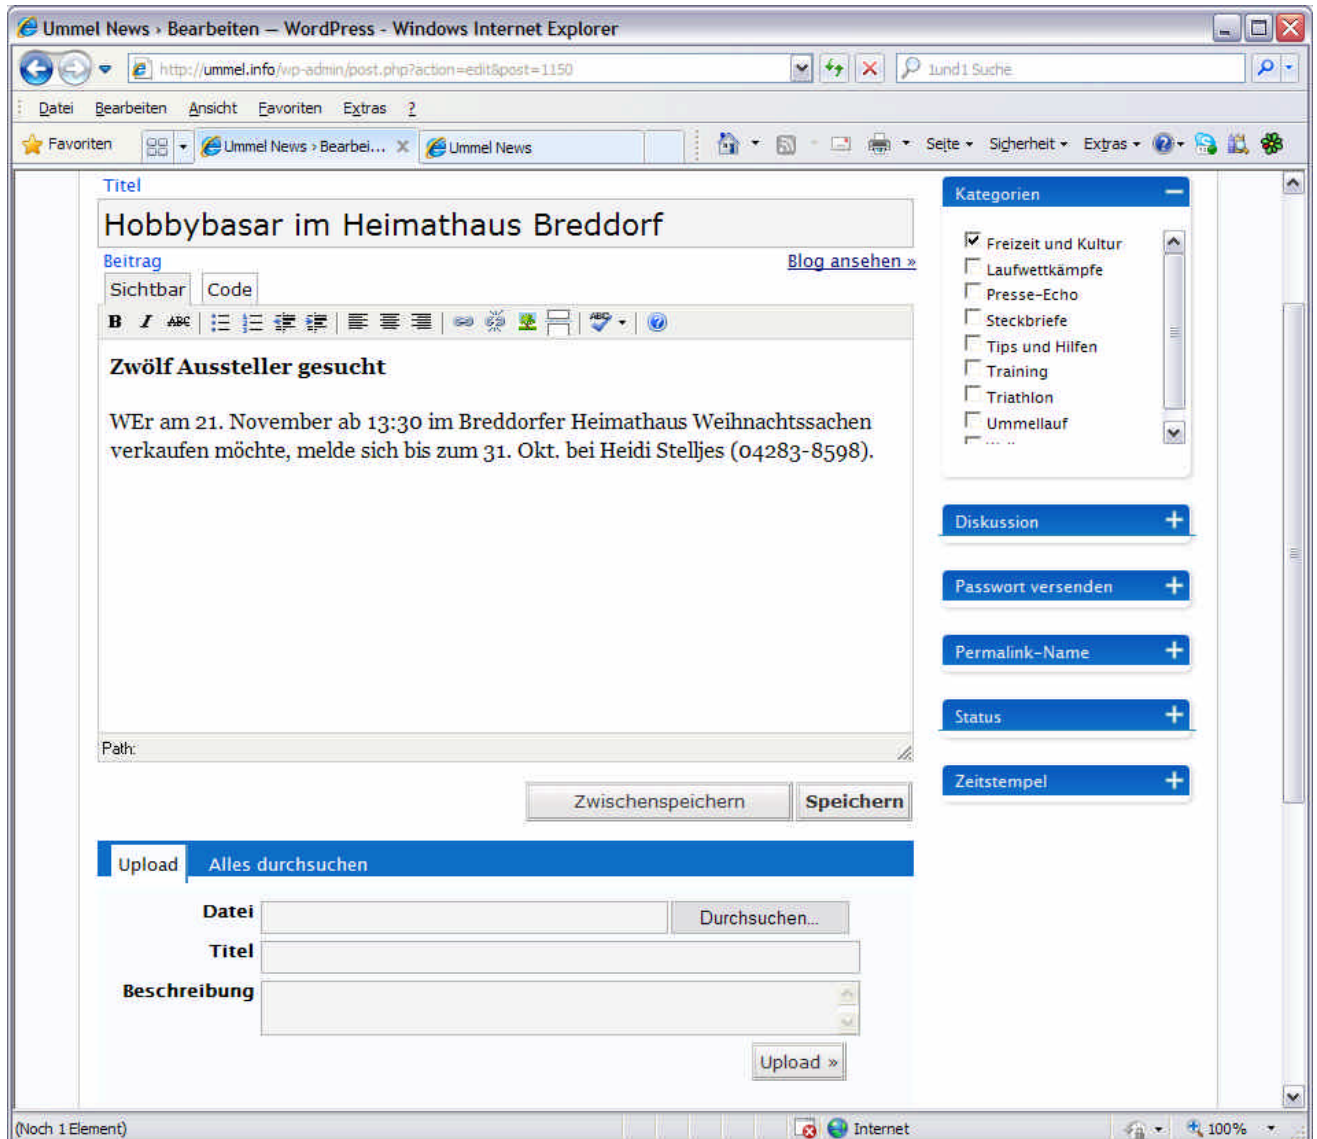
Ummel News › Bearbeiten — WordPress - Windows Internet Explorer

http://ummel.info/wp-admin/post.php?action=edit&post=1150

1und1 Suche

Datei Bearbeiten Ansicht Favoriten Extras ?

Favoriten

Ummel News › Bearbei...

Ummel News

Seite Sicherheit Extras

Titel

Hobbybasar im Heimathaus Breddorf

Beitrag

Blog ansehen »

Sichtbar Code

**Zwölf Aussteller gesucht**

WEr am 21. November ab 13:30 im Breddorfer Heimathaus Weihnachtssachen verkaufen möchte, melde sich bis zum 31. Okt. bei Heidi Stelljes (04283-8598).

Path:

Zwischenspeichern Speichern

Upload Alles durchsuchen

Datei Durchsuchen...

Titel

Beschreibung

Upload »

Kategorien

Freizeit und Kultur
Laufwettkämpfe
Presse-Echo
Steckbriefe
Tips und Hilfen
Training
Triathlon
Ummellauf

Diskussion

Passwort versenden

Permalink-Name

Status

Zeitstempel

(Noch 1 Element)

Internet

100%